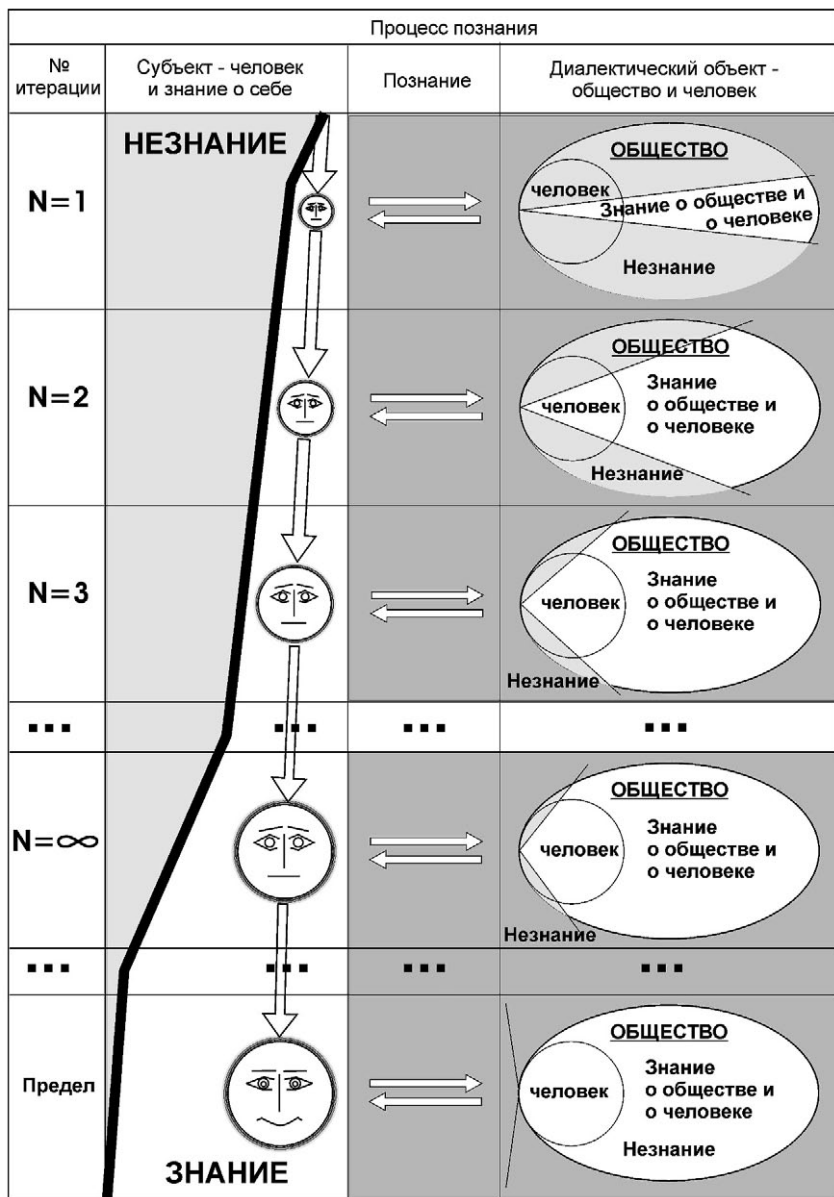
Процесс познания

| № итерации | Субъект - человек и знание о себе | Познание | Диалектический объект - общество и человек |
|---|---|---|---|
| N=1 | НЕЗНАНИЕ | | ОБЩЕСТВО человек Знание о обществе и о человеке Незнание |
| N=2 | | | ОБЩЕСТВО человек Знание о обществе и о человеке Незнание |
| N=3 | | | ОБЩЕСТВО человек Знание о обществе и о человеке Незнание |
| ... | ... | ... | ... |
| N=∞ | | | ОБЩЕСТВО человек Знание о обществе и о человеке Незнание |
| ... | ... | ... | ... |
| Предел | ЗНАНИЕ | | ОБЩЕСТВО человек Знание о обществе и о человеке Незнание |